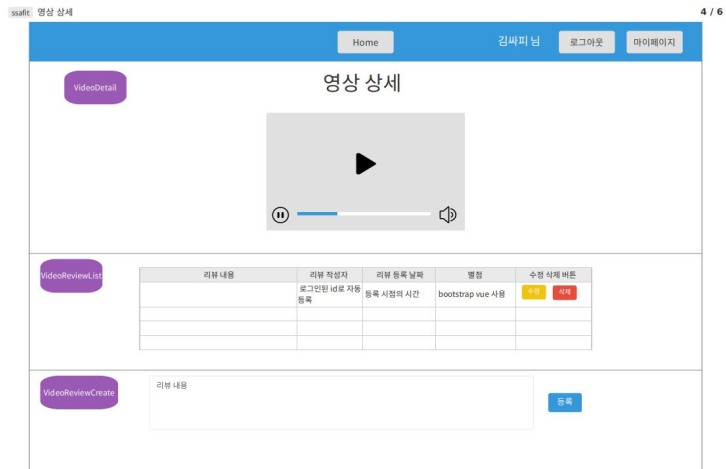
ssafit 영상 상세

4 / 6

Home

김싸피 님

로그아웃

마이페이지

VideoDetail

영상 상세

VideoReviewList

| 리뷰 내용 | 리뷰 작성자 | 리뷰 등록 날짜 | 별점 | 수정 삭제 버튼 |
|---|---|---|---|---|
| | 로그인된 id로 자동 등록 | 등록 시점의 시간 | bootstrap vue 사용 | 수정 삭제 |
| | | | | |
| | | | | |
| | | | | |

VideoReviewCreate

리뷰 내용

등록